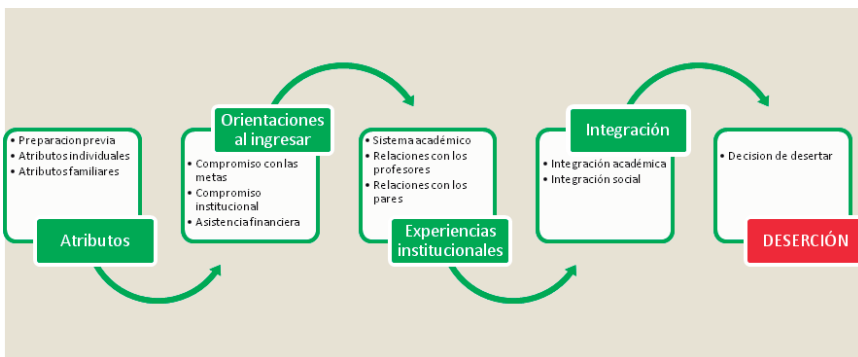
• Preparacion previa
• Atributos individuales
• Atributos familiares

Atributos

Orientaciones al ingresar

• Compromiso con las metas
• Compromiso institucional
• Asistencia financiera

• Sistema académico
• Relaciones con los profesores
• Relaciones con los pares

Experiencias institucionales

Integración

• Integración académica
• Integración social

• Decision de desertar

DESERCIÓN